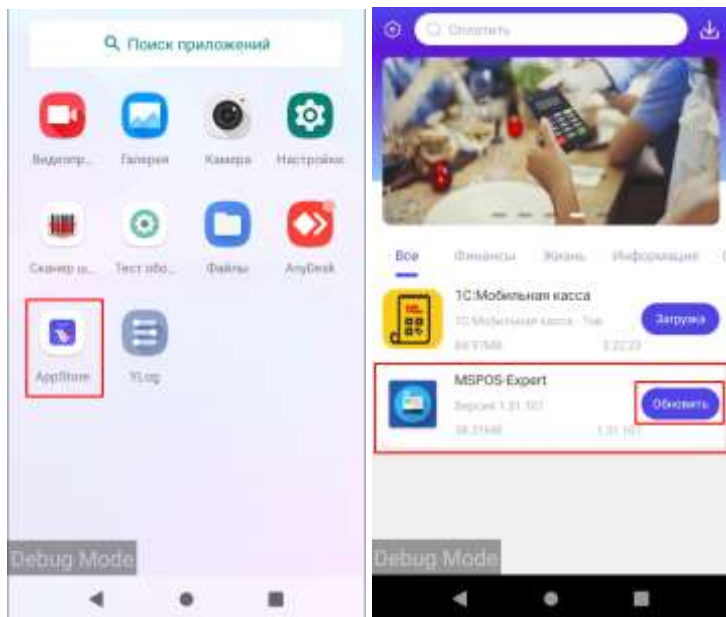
Поиск приложений

Видеопр... Галерея Камера Настройки

Сканер ш... Тест обо... Файлы AnyDesk

AppStore YLog

Debug Mode

Опалить

Все Финансы Жизнь Информация

1С:Мобильная касса
1С:Мобильная касса - Ток
84.97MB 2.22.23
Загрузка

MSPOS-Expert
Версия 1.31.107
38.21MB 1.31.107
Обновить

Debug Mode